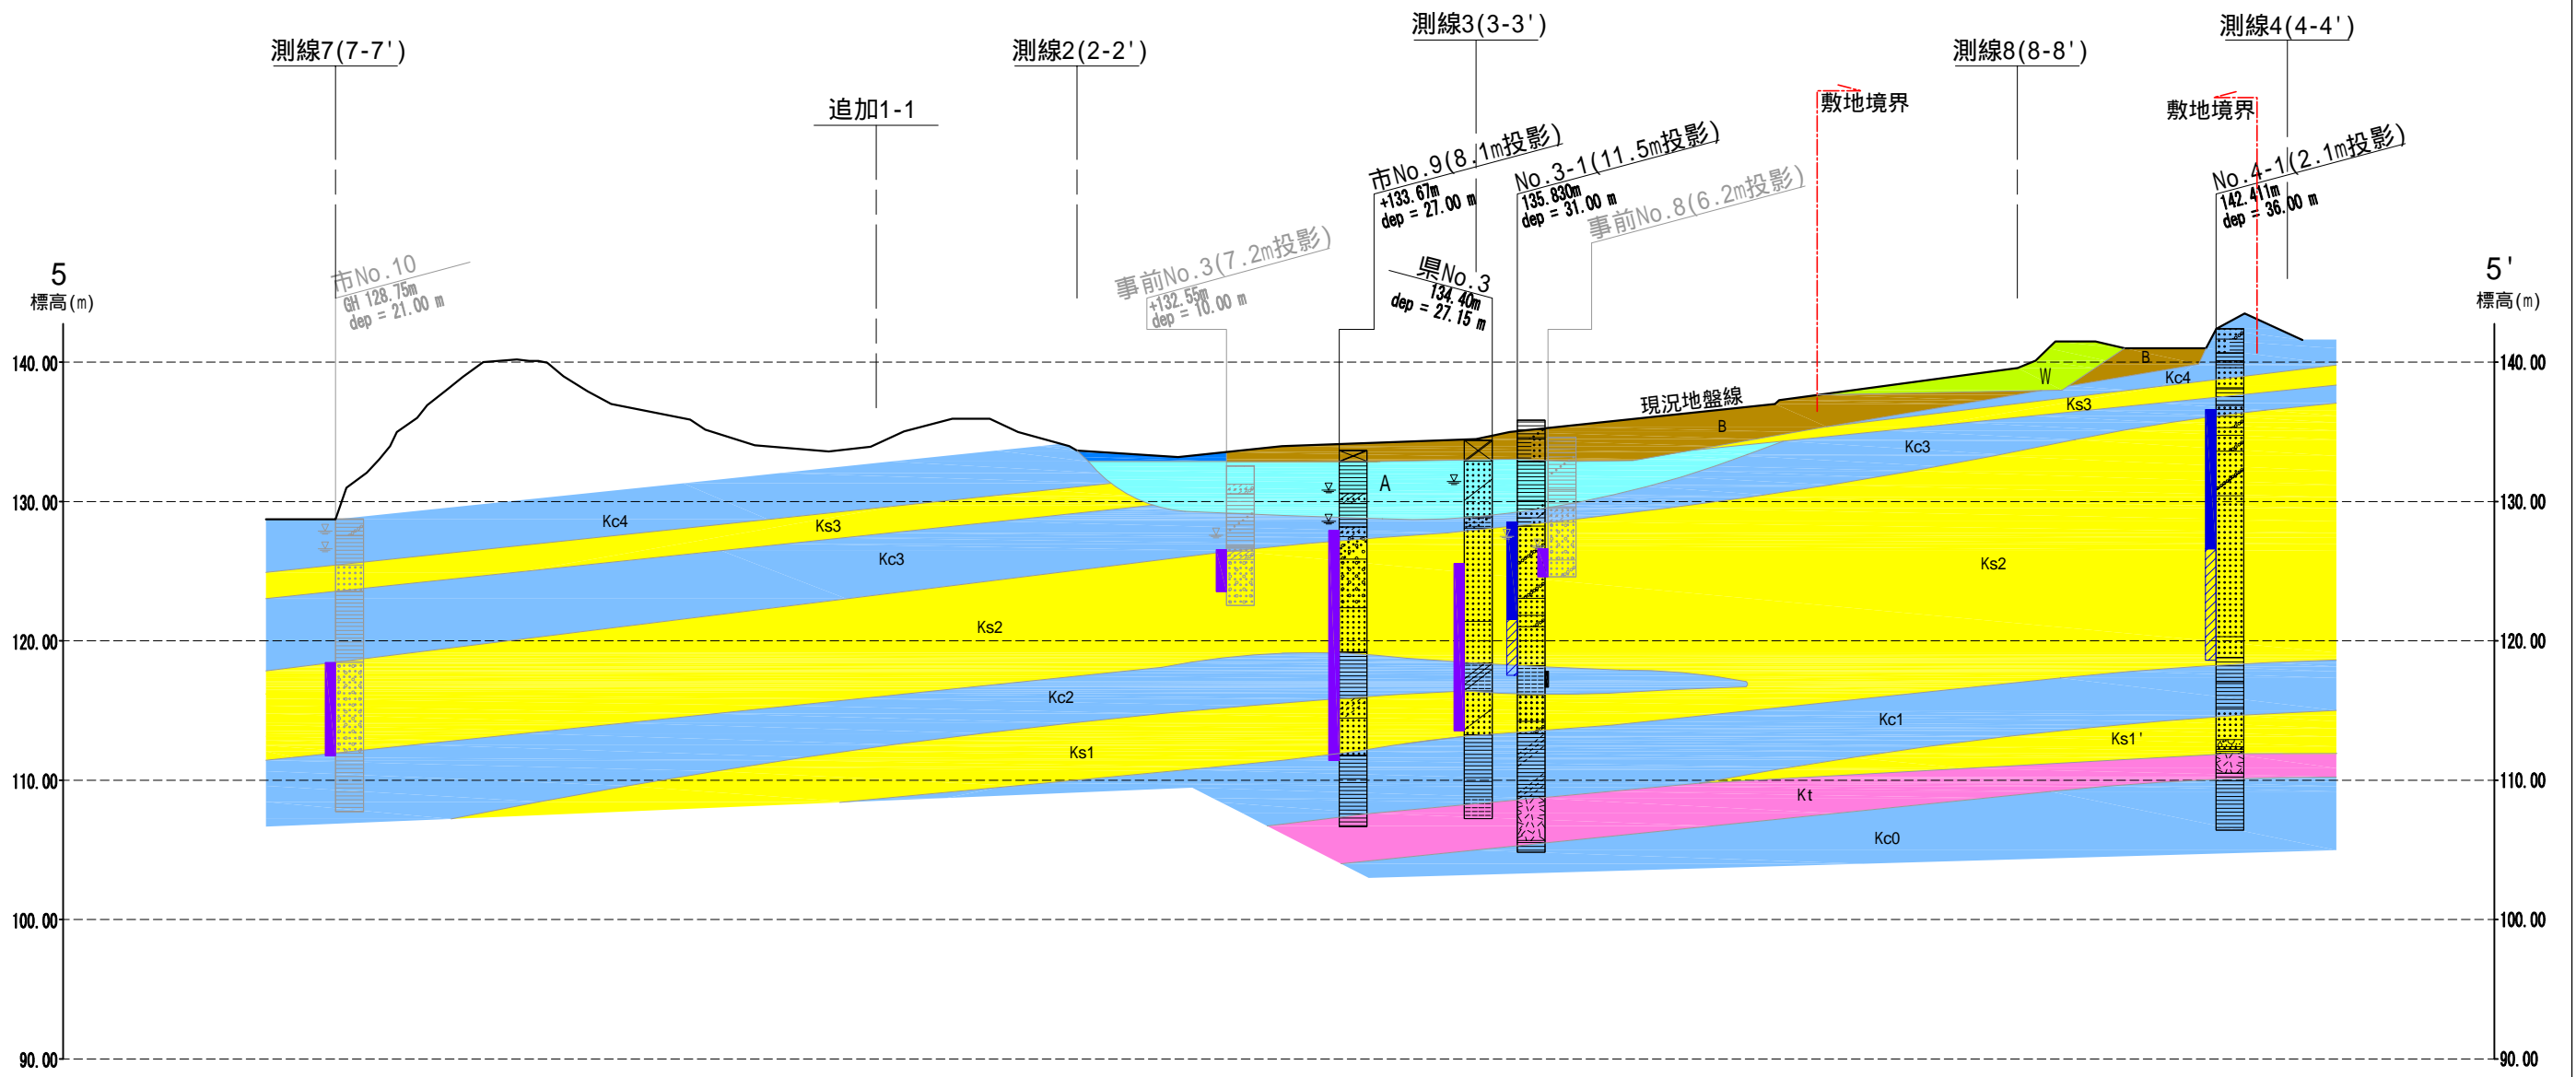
測線7(7-7')
追加1-1
測線2(2-2')
測線3(3-3')
測線8(8-8')
測線4(4-4')
敷地境界
敷地境界
市No.9(8.1m投影)
+133.67m
dep = 27.00 m
No.3-1(11.5m投影)
135.830m
dep = 31.00 m
事前No.8(6.2m投影)
No.4-1(2.1m投影)
142.411m
dep = 36.00 m
5
標高(m)
5'
標高(m)
市No.10
GH 128.75m
dep = 21.00 m
事前No.3(7.2m投影)
+132.55m
dep = 10.00 m
県No.3
134.40m
dep = 27.15 m
140.00
130.00
120.00
110.00
100.00
90.00
140.00
130.00
120.00
110.00
100.00
90.00
現況地盤線
B
B
W
Kc4
Ks3
A
Kc4
Ks3
Kc3
Kc3
Ks2
Ks2
Kc2
Ks1
Kc1
Ks1'
Kt
Kc0